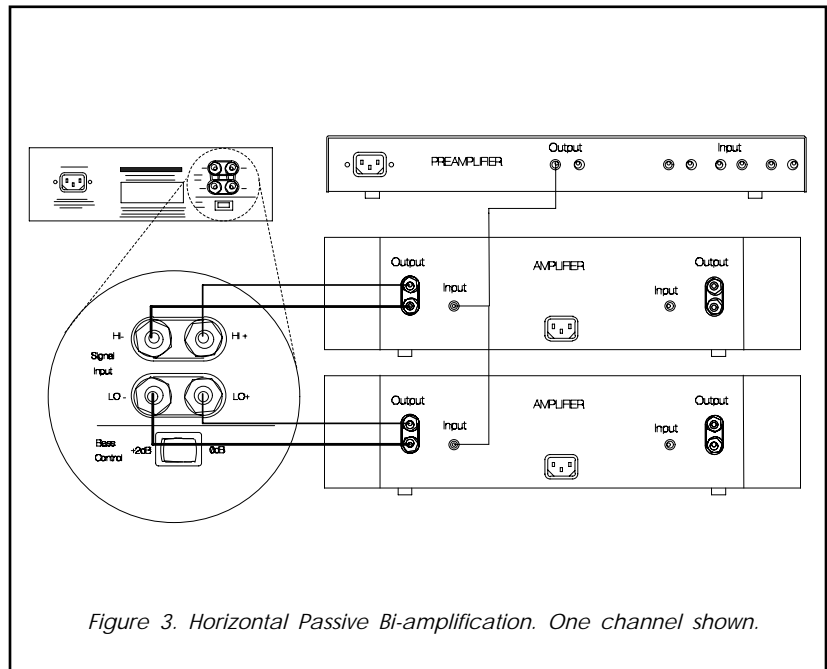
PREAMPLIFIER

Output

Input

Output

Input

AMPLIFIER

Input

Output

HI-

HI +

Signal Input

LO -

LO+

Bass Control

+2dB

0dB

Output

Input

AMPLIFIER

Input

Output

Figure 3. Horizontal Passive Bi-amplification. One channel shown.